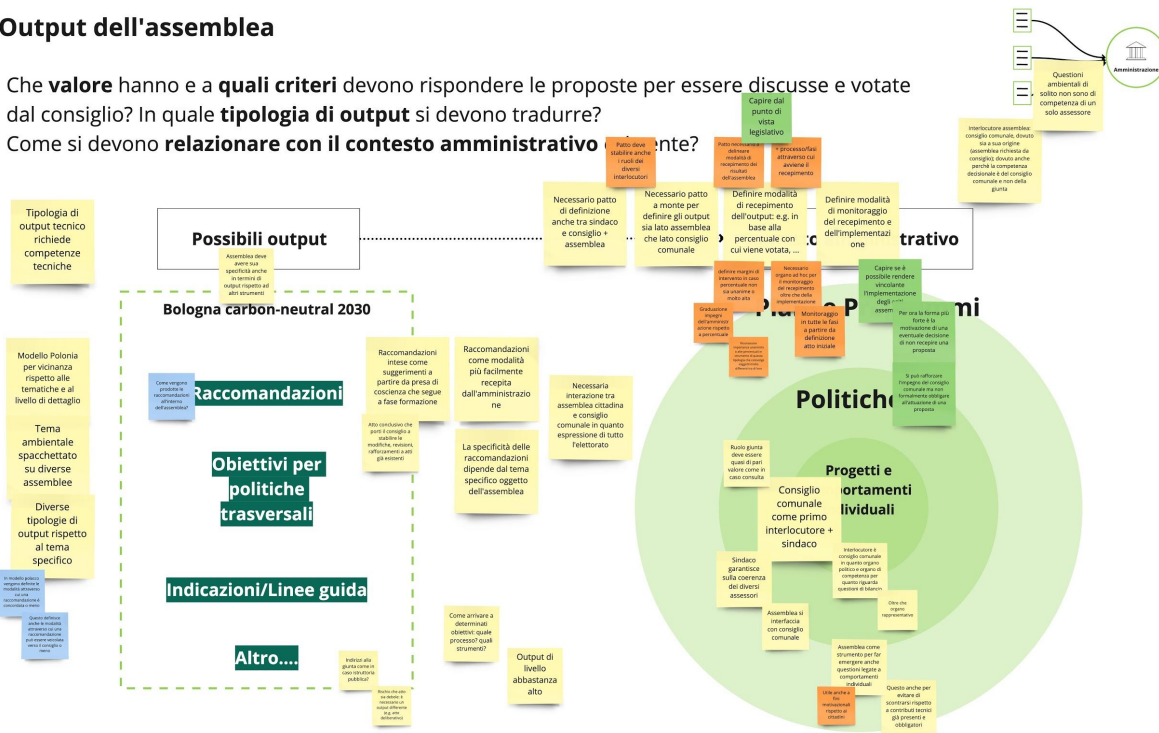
Output dell'assemblea

Che **valore** hanno e a **quali criteri** devono rispondere le proposte per essere discusse e votate dal consiglio? In quale **tipologia di output** si devono tradurre?
Come si devono **relazionare con il contesto amministrativo** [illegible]ente?

Amministrazione

Questioni ambientali di solito non sono di competenza di un solo assessore

Capire dal punto di vista legislativo

Interlocutore assemblea: consiglio comunale, dovuto sia a sua origine (assemblea richiesta da consiglio), dovuto anche perchè la competenza decisionale è del consiglio comunale e non della giunta

Patto deve stabilire anche i ruoli dei diversi interlocutori

Patto necessario a definire modalità di recepimento dei risultati dell'assemblea

+ processo/fasi attraverso cui avviene il recepimento

Necessario patto di definizione anche tra sindaco e consiglio + assemblea

Necessario patto a monte per definire gli output sia lato assemblea che lato consiglio comunale

Definire modalità di recepimento dell'output: e.g. in base alla percentuale con cui viene votata, ...

Definire modalità di monitoraggio del recepimento e dell'implementazione

Tipologia di output tecnico richiede competenze tecniche

Possibili output

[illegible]to amministrativo

Assemblea deve avere sua specificità anche in termini di output rispetto ad altri strumenti

definire margini di intervento in caso percentuale non sia unanime o molto alta

Necessario organo ad hoc per il monitoraggio del recepimento oltre che della implementazione

Capire se è possibile rendere vincolante l'implementazione degli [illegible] assemblea

Graduazione impegni dell'amministrazione rispetto a percentuale

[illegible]

Monitoraggio in tutte le fasi a partire da definizione atto iniziale

Pia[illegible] P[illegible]mi

Per sea la forma più forte è la motivazione di una eventuale decisione di non recepire una proposta

Si può rafforzare l'impegno del consiglio comunale ma non formalmente obbligare all'attuazione di una proposta

Bologna carbon-neutral 2030

Modello Polonia per vicinanza rispetto alle tematiche e al livello di dettaglio

Come vengono prodotte le raccomandazioni all'interno dell'assemblea?

Raccomandazioni

Raccomandazioni intese come suggerimenti a partire da presa di coscienza che segue a fase formazione

Raccomandazioni come modalità più facilmente recepita dall'amministrazione

Necessaria interazione tra assemblea cittadina e consiglio comunale in quanto espressione di tutto l'elettorato

Atto conclusivo che porti il consiglio a stabilire le modifiche, revisioni, rafforzamenti a atti già esistenti

Tema ambientale spacchettato su diverse assemblee

Obiettivi per politiche trasversali

La specificità delle raccomandazioni dipende dal tema specifico oggetto dell'assemblea

Politiche

Ruolo giunta deve essere quasi di pari valore come in caso consulta

Progetti e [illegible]ortamenti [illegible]ividuali

Consiglio comunale come primo interlocutore + sindaco

Diverse tipologie di output rispetto al tema specifico

In modello polacco vengono definite le modalità attraverso cui una raccomandazione è considerata o meno

Sindaco garantisce sulla coerenza dei diversi assessori

Interlocutore è consiglio comunale in quanto organo politico e organo di competenza per quanto riguarda questioni di bilancio

Indicazioni/Linee guida

Assemblea si interfaccia con consiglio comunale

Oltre che organo rappresentativo

Quanto definisce anche le modalità attraverso cui una raccomandazione può essere seccolata verso il consiglio o meno

Come arrivare a determinati obiettivi: quale processo? quali strumenti?

Altro....

Indirizzi alla giunta come in caso istruttoria pubblica?

Output di livello abbastanza alto

Assemblea come strumento per far emergere anche questioni legate a comportamenti individuali

Dubbio che atto sia debole: è necessario un output differente (e.g. atto deliberativo)

Utile anche a far motivazionali rispetto ai cittadini

Questo anche per evitare di scontrarsi rispetto a contributi tecnici già presenti e obbligatori